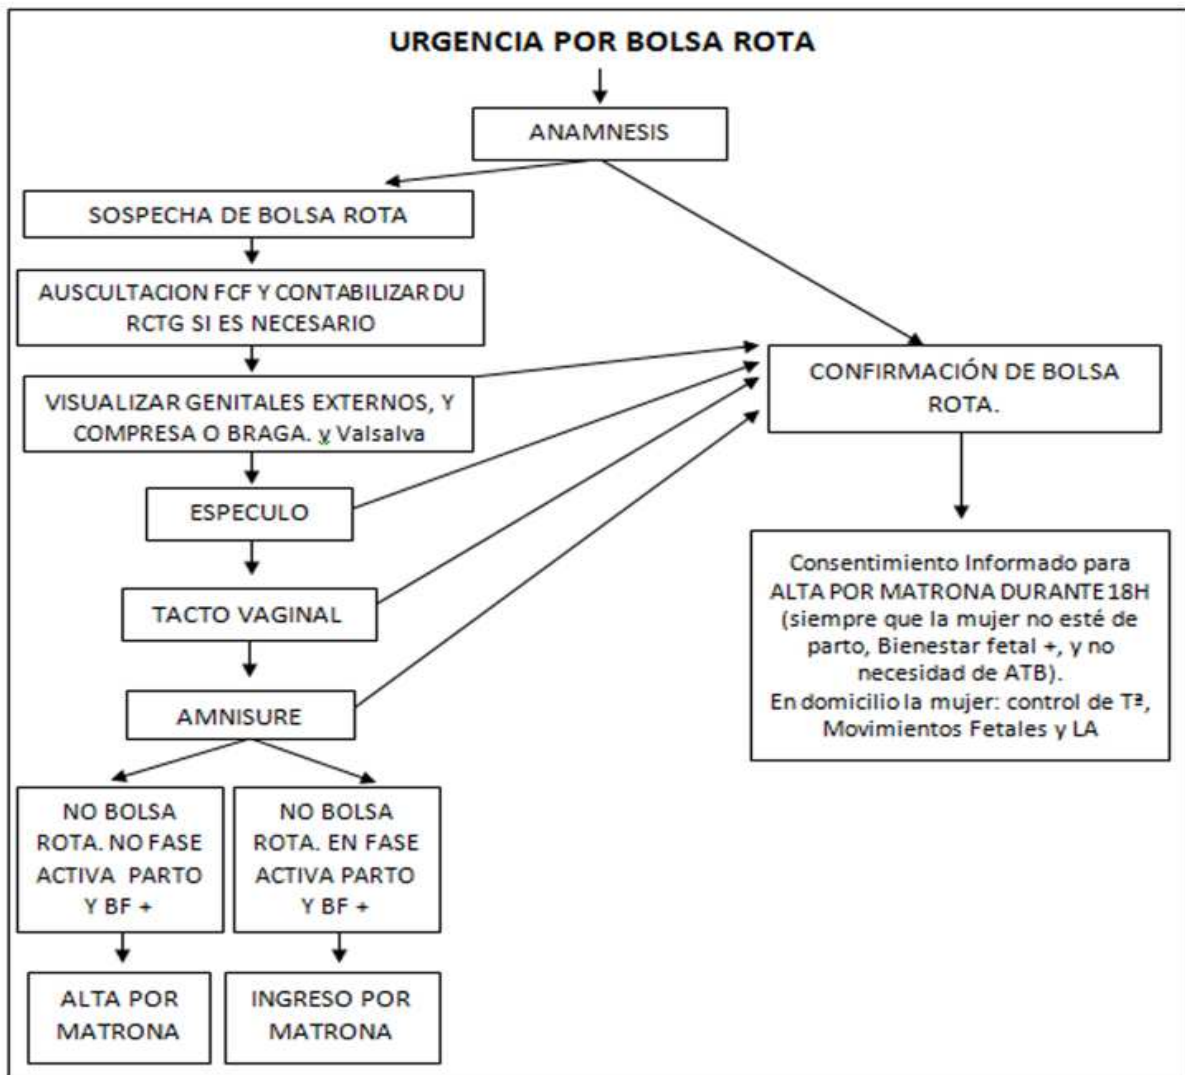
URGENCIA POR BOLSA ROTA

ANAMNESIS

SOSPECHA DE BOLSA ROTA

AUSCULTACION FCF Y CONTABILIZAR DU RCTG SI ES NECESARIO

VISUALIZAR GENITALES EXTERNOS, Y COMPRESA O BRAGA. y Valsalva

ESPECULO

TACTO VAGINAL

AMNISURE

CONFIRMACIÓN DE BOLSA ROTA.

Consentimiento Informado para ALTA POR MATRONA DURANTE 18H (siempre que la mujer no esté de parto, Bienestar fetal +, y no necesidad de ATB).
En domicilio la mujer: control de Tª, Movimientos Fetales y LA

NO BOLSA ROTA. NO FASE ACTIVA PARTO Y BF +

NO BOLSA ROTA. EN FASE ACTIVA PARTO Y BF +

ALTA POR MATRONA

INGRESO POR MATRONA